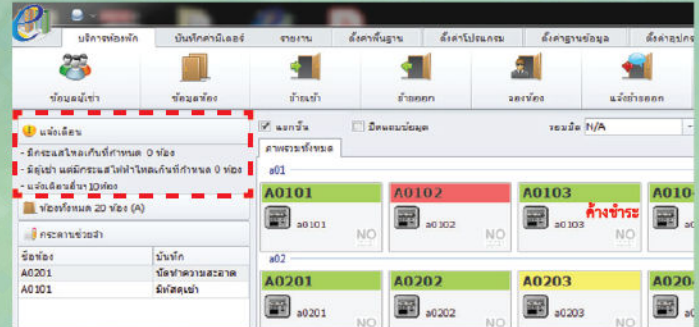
บริการห้องพัก | บันทึกค่ามิเตอร์ | รายงาน | ตั้งค่าพื้นฐาน | ตั้งค่าโปรแกรม | ตั้งค่าฐานข้อมูล | ตั้งค่าอุปกร

ข้อมูลผู้เช่า
ข้อมูลห้อง
ย้ายเข้า
ย้ายออก
จองห้อง
แจ้งย้ายออก

แจ้งเตือน
- มีกระแสไฟเกินที่กำหนด 0 ห้อง
- มีผู้เช่า แต่มีกระแสไฟต่ำกว่าที่กำหนด 0 ห้อง
- แจ้งเตือนอื่นๆ 10ห้อง

ห้องทั้งหมด 20 ห้อง (A)

กระดานข่วยจำ

| ข้อห้อง | บันทึก |
|---|---|
| A0201 | นัดทำความสะอาด |
| A0101 | มีห้องเช่า |

แยกชั้น
ปิดแผนข้อมูล
รอบบิล N/A

ภาพรวมทั้งหมด

a01

A0101
a0101
NO

A0102
a0102
NO

A0103
ค้างชำระ
a0103
NO

A010

a02

A0201
a0201
NO

A0202
a0202
NO

A0203
a0203
NO

A020